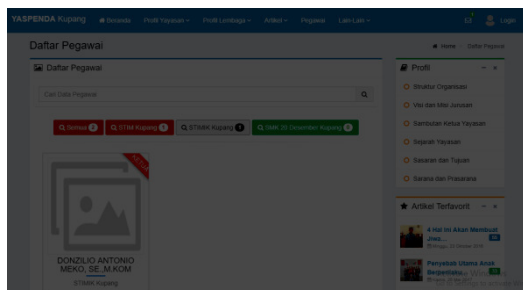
YASPENDA Kupang Beranda Profil Yayasan Profil Lembaga Artikel Pegawai Lain Lain Login

Daftar Pegawai

Home Daftar Pegawai

Daftar Pegawai

Cari Data Pegawai

Semua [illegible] STIM Kupang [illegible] STIKOM Kupang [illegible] SMK 20 Desember Kupang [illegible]

AKTIF

DONZILIO ANTONIO MEKO, SE.,M.KOM

STIKOM Kupang

Profil

Struktur Organisasi

Visi dan Misi Jurusan

Sambutan Ketua Yayasan

Sejarah Yayasan

Sasaran dan Tujuan

Sarana dan Prasarana

Artikel Terfavorit

4 Hal ini Akan Membuat Jiwa...

Penyebab Utama Anak Berperilaku...